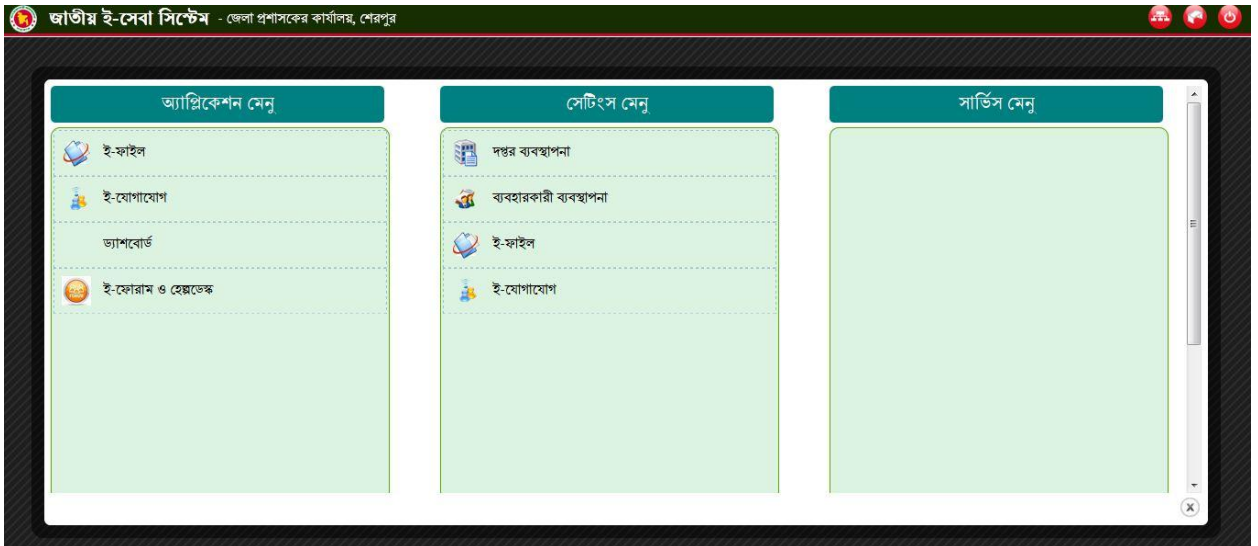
জাতীয় ই-সেবা সিস্টেম - জেলা প্রশাসকের কার্যালয়, শেরপুর

অ্যাপ্লিকেশন মেনু

ই-ফাইল

ই-যোগাযোগ

ড্যাশবোর্ড

ই-ফোরাম ও হেল্পডেস্ক

সেটিংস মেনু

দপ্তর ব্যবস্থাপনা

ব্যবহারকারী ব্যবস্থাপনা

ই-ফাইল

ই-যোগাযোগ

সার্ভিস মেনু